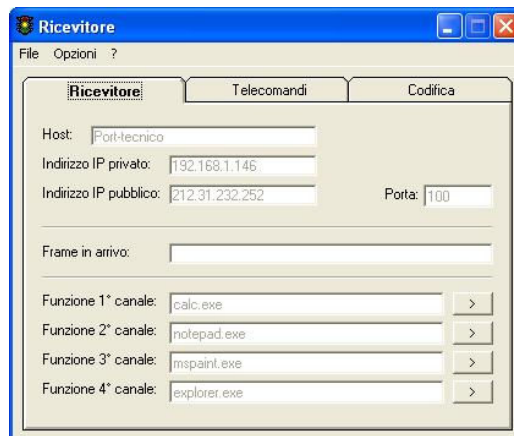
Ricevitore

File Opzioni ?

Ricevitore | Telecomandi | Codifica

Host: Port-tecnico

Indirizzo IP privato: 192.168.1.146

Indirizzo IP pubblico: 212.31.232.252

Porta: 100

Frame in arrivo:

Funzione 1° canale: calc.exe >

Funzione 2° canale: notepad.exe >

Funzione 3° canale: mspaint.exe >

Funzione 4° canale: explorer.exe >